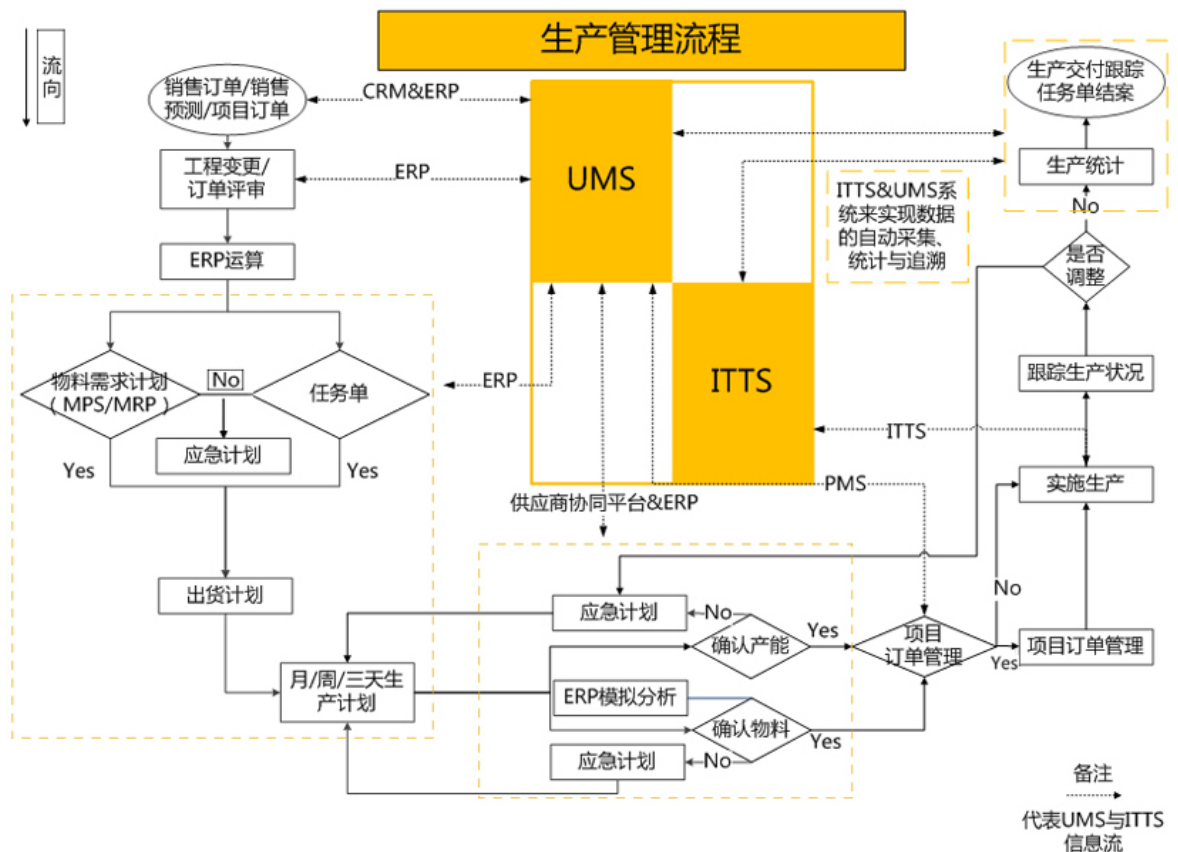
生产管理流程

流向

销售订单/销售预测/项目订单

CRM&ERP

工程变更/订单评审

ERP

ERP运算

UMS

ITTS

生产交付跟踪任务单结案

生产统计

ITTS&UMS系统来实现数据的自动采集、统计与追溯

No

是否调整

跟踪生产状况

物料需求计划（MPS/MRP）

No

任务单

ERP

应急计划

Yes

Yes

ITTS

实施生产

PMS

供应商协同平台&ERP

出货计划

No

应急计划

No

确认产能

Yes

项目订单管理

Yes

项目订单管理

月/周/三天生产计划

ERP模拟分析

确认物料

Yes

应急计划

No

备注

代表UMS与ITTS信息流